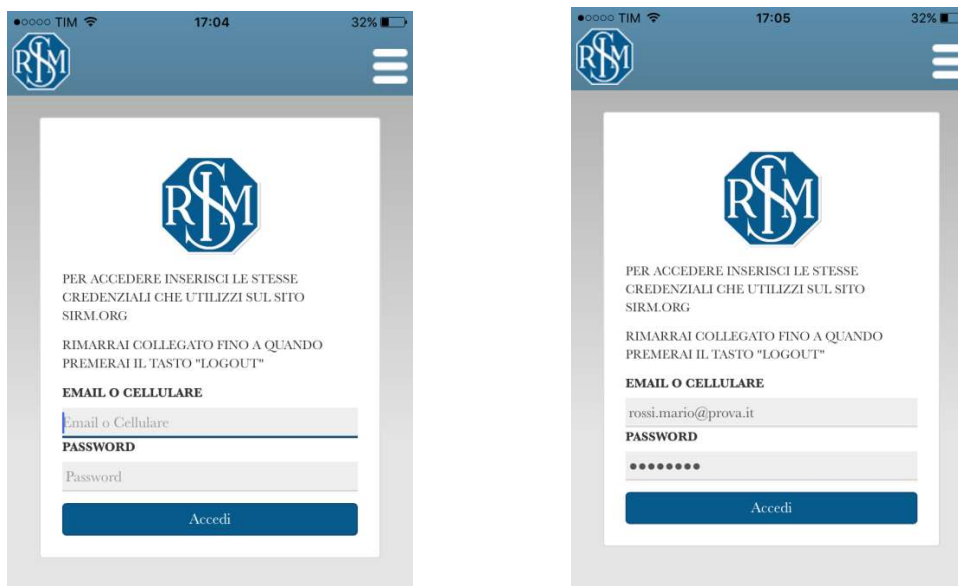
●○○○○ TIM 17:04 32%

PER ACCEDERE INSERISCI LE STESSE CREDENZIALI CHE UTILIZZI SUL SITO SIRM.ORG

RIMARRAI COLLEGATO FINO A QUANDO PREMERAI IL TASTO "LOGOUT"

EMAIL O CELLULARE

Email o Cellulare

PASSWORD

Password

Accedi

●○○○○ TIM 17:05 32%

PER ACCEDERE INSERISCI LE STESSE CREDENZIALI CHE UTILIZZI SUL SITO SIRM.ORG

RIMARRAI COLLEGATO FINO A QUANDO PREMERAI IL TASTO "LOGOUT"

EMAIL O CELLULARE

rossi.mario@prova.it

PASSWORD

••••••••

Accedi